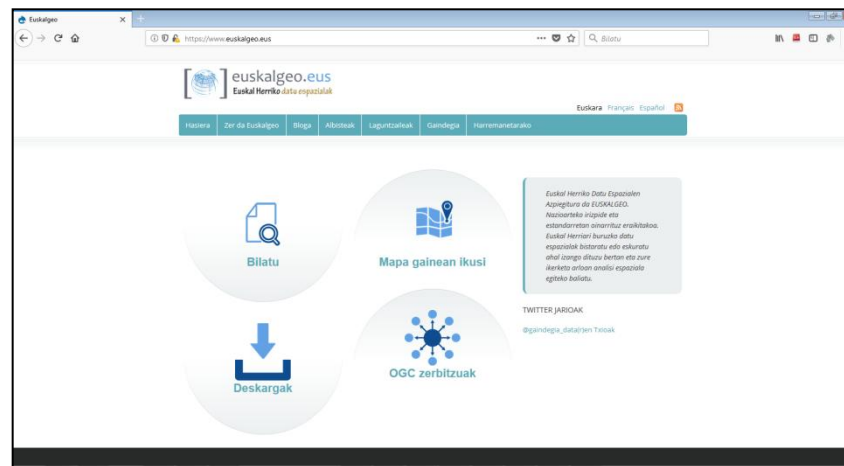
Euskalgeo

https://www.euskalgeo.eus

Bilatu

euskalgeo.eus
Euskal Herriko datu espazialak

Euskara Français Español

Hasiera | Zer da Euskalgeo | Bloga | Albisteak | Laguntzaileak | Gaindegia | Harremanetarako

Bilatu

Mapa gainean ikusi

Deskargak

OGC zerbitzuak

Euskal Herriko Datu Espazialen Azpiegitura da EUSKALGEO. Nazioarteko irizpide eta estandarretan oinarrituz eraikitakoa. Euskal Herriari buruzko datu espazialak bistaratu edo eskuratu ahal izango dituzu bertan eta zure ikerketa arloan analisi espaziala egiteko baliatu.

TWITTER JARIOAK

@gaindegia_data(r)en Txioak